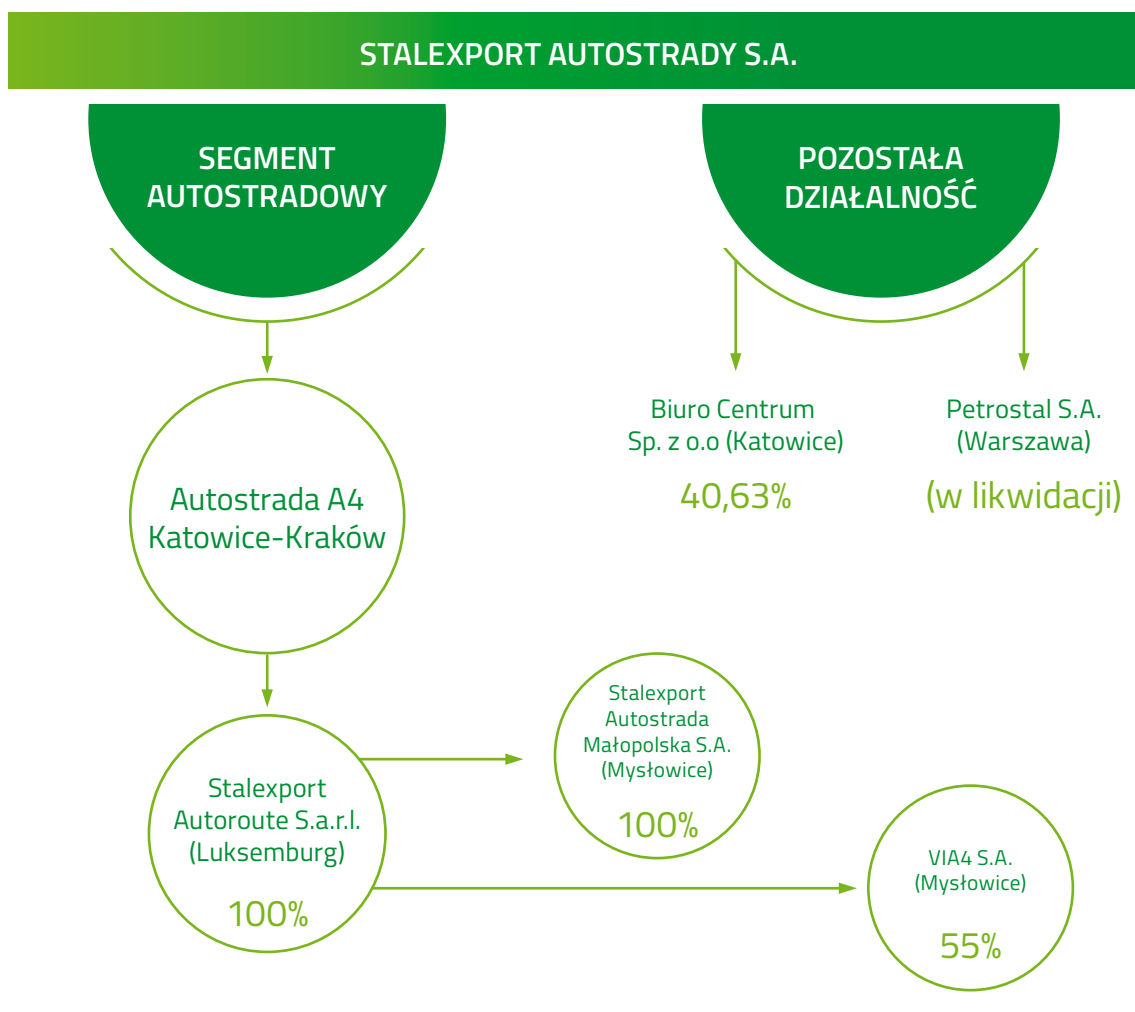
STALEXPORT AUTOSTRADY S.A.

SEGMENT AUTOSTRADOWY

POZOSTAŁA DZIAŁALNOŚĆ

Biuro Centrum Sp. z o.o (Katowice)

40,63%

Petrostal S.A. (Warszawa)

(w likwidacji)

Autostrada A4 Katowice-Kraków

Stalexport Autoroute S.a.r.l. (Luksemburg)

100%

Stalexport Autostrada Małopolska S.A. (Mysłowice)

100%

VIA4 S.A. (Mysłowice)

55%